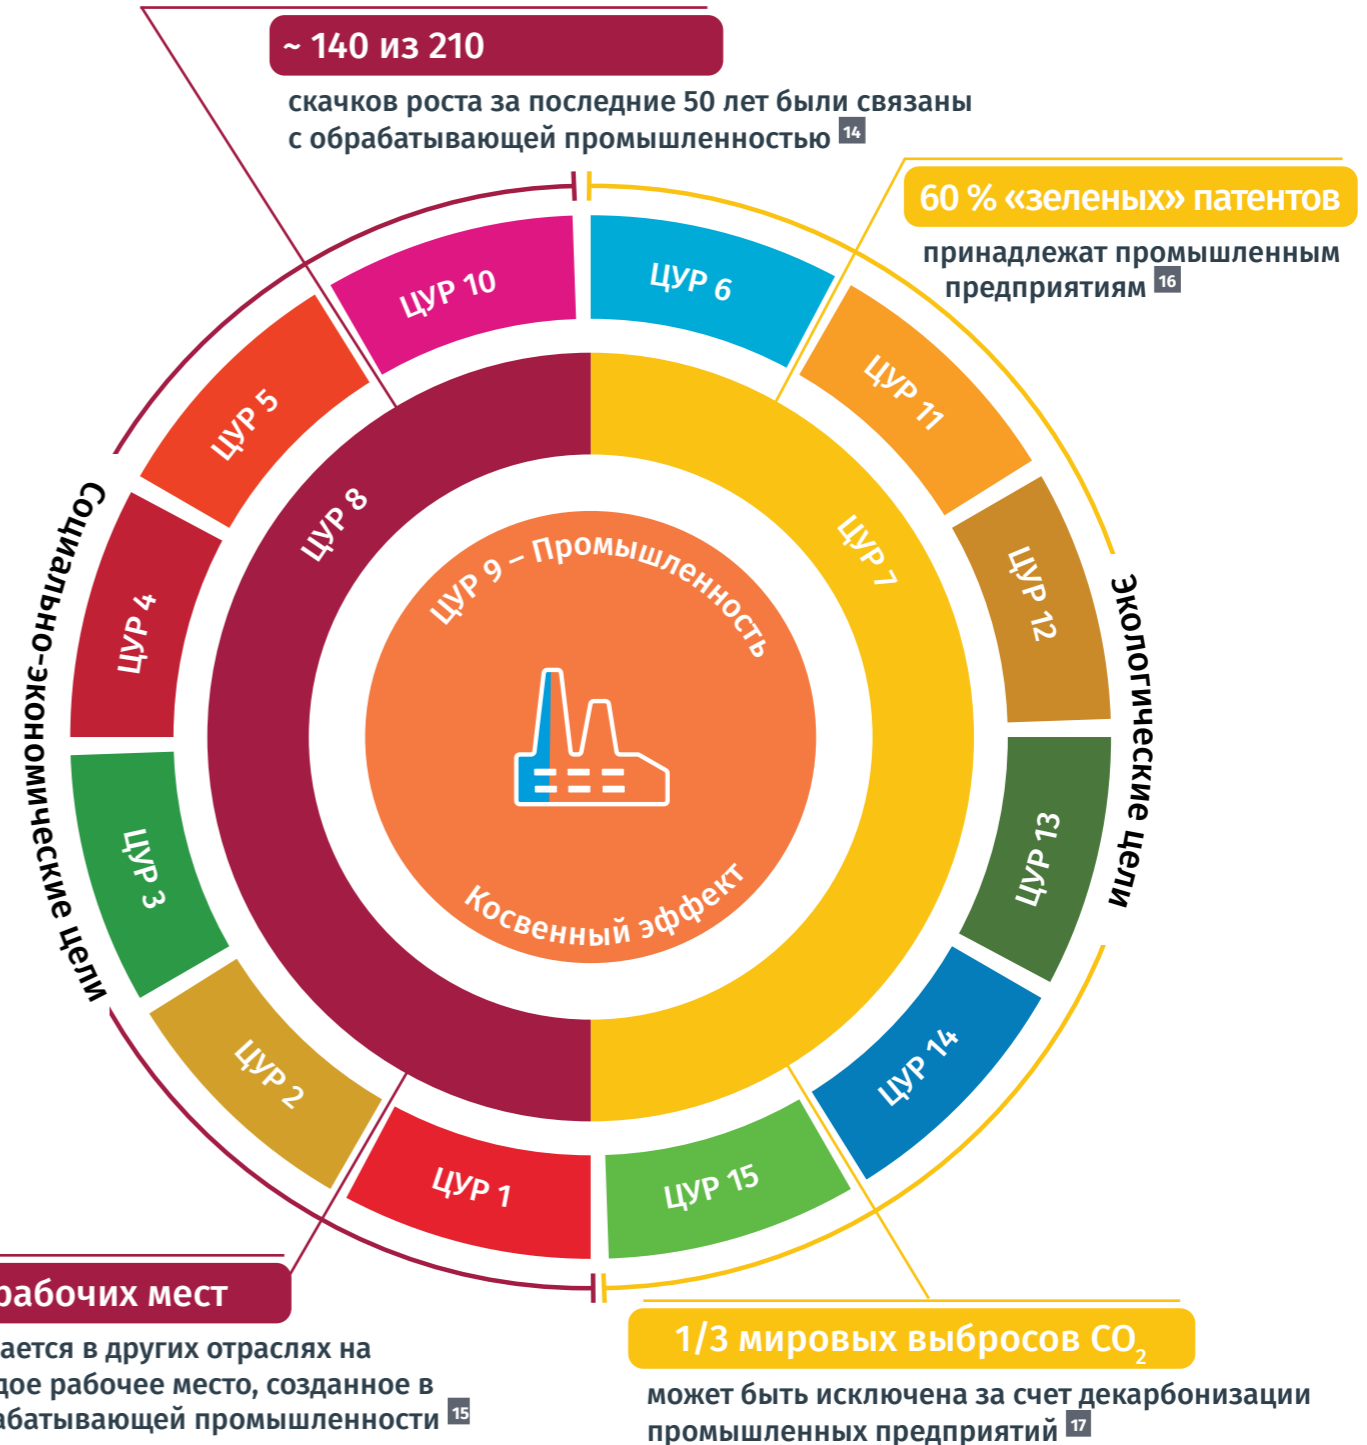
~ 140 из 210

скачков роста за последние 50 лет были связаны с обрабатывающей промышленностью 14

60 % «зеленых» патентов

принадлежат промышленным предприятиям 16

ЦУР 10

ЦУР 6

ЦУР 5

ЦУР 11

ЦУР 8

ЦУР 7

ЦУР 4

ЦУР 12

ЦУР 9 – Промышленность

Косвенный эффект

ЦУР 3

ЦУР 13

ЦУР 2

ЦУР 14

ЦУР 1

ЦУР 15

Социально-экономические цели

Экологические цели

рабочих мест

ается в других отраслях на дое рабочее место, созданное в абатывающей промышленности 15

1/3 мировых выбросов $CO_2$

может быть исключена за счет декарбонизации промышленных предприятий 17